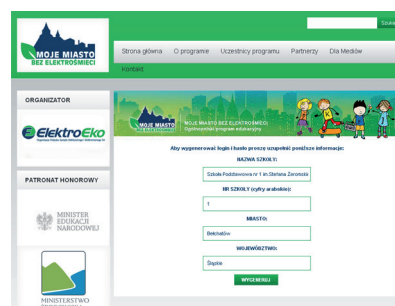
MOJE MIASTO BEZ ELEKTROŚMIECI

Szuk

Strona główna
O programie
Uczestnicy programu
Partnerzy
Dla Mediów
Kontakt

ORGANIZATOR

ElektroEko
Organizacja Odzysku Sprzętu Elektrycznego i Elektronicznego

PATRONAT HONOROWY

MINISTER EDUKACJI NARODOWEJ

MINISTERSTWO

MOJE MIASTO BEZ ELEKTROŚMIECI
MOJE MIASTO BEZ ELEKTROŚMIECI
Ogólnopolski program edukacyjny

Aby wygenerować login i hasło proszę uzupełnić poniższe informacje:

NAZWA SZKOŁY:
Szkoła Podstawowa nr 1 im.Stefana Żeromskie

NR SZKOŁY (cyfry arabskie):
1

MIASTO:
Bełchatów

WOJEWÓDZTWO:
Śląskie

WYGENERUJ